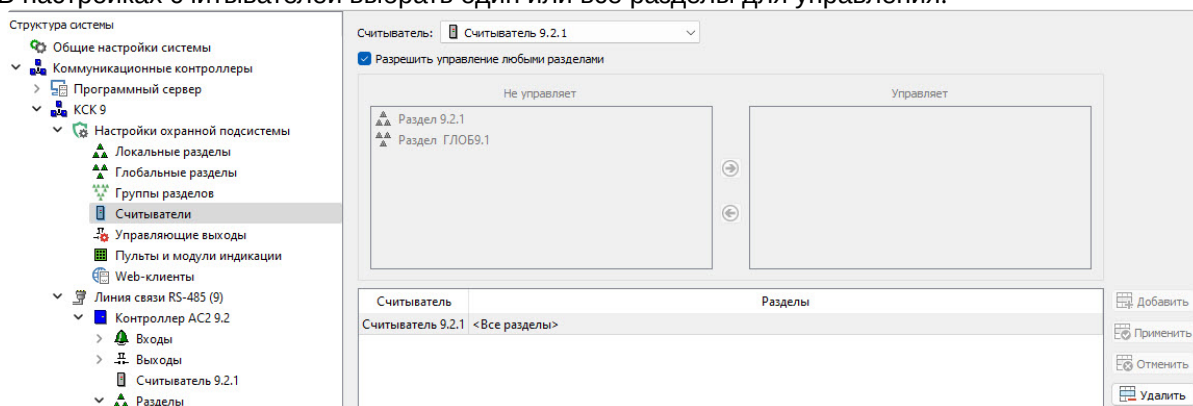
Структура системы
Общие настройки системы
Коммуникационные контроллеры
Программный сервер
КСК 9
Настройки охранной подсистемы
Локальные разделы
Глобальные разделы
Группы разделов
Считыватели
Управляющие выходы
Пульты и модули индикации
Web-клиенты
Линия связи RS-485 (9)
Контроллер АС2 9.2
Входы
Выходы
Считыватель 9.2.1
Разделы

Считыватель: Считыватель 9.2.1
Разрешить управление любыми разделами

Не управляет
Раздел 9.2.1
Раздел ГЛОБ9.1

Управляет

| Считыватель | Разделы |
|---|---|
| Считыватель 9.2.1 | <Все разделы> |

Добавить
Применить
Отменить
Удалить